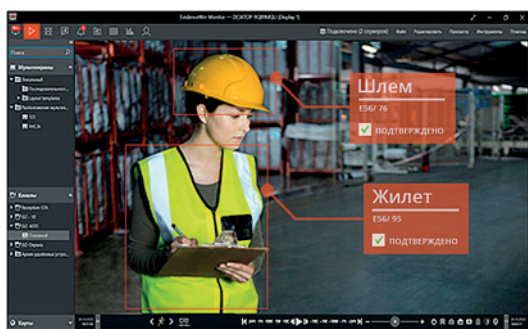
EndlessWin Monitor — DESKTOP-RQ8RMQJ (Display 1)

Подключено (2 сервера)
Файл
Редактировать
Просмотр
Инструменты
Справка

Поиск

Мультиэкраны
Локальный
Последовательност...
Layout templates
Расположение мульти...
123
test_ls

Каналы
Reception CTA
SIZ - 10
SIZ - 4033
Основной
SIZ Охрана
Архив удалённых устр...

Карты

Шлем
E56/ 76
ПОДТВЕРЖДЕНО

Жилет
E56/ 95
ПОДТВЕРЖДЕНО